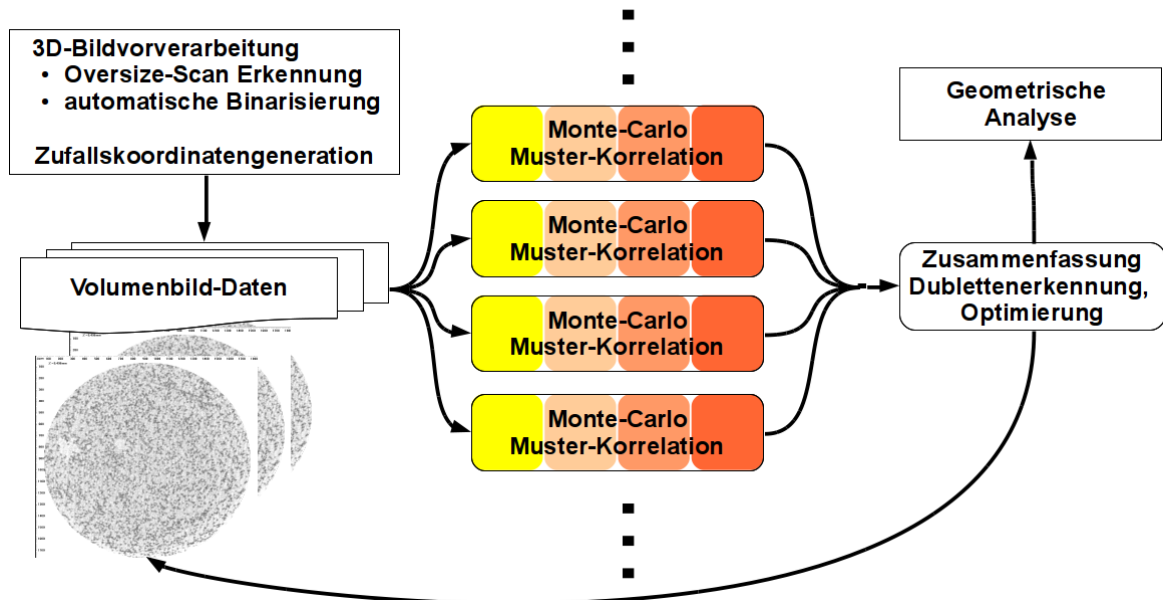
3D-Bildvorverarbeitung
• Oversize-Scan Erkennung
• automatische Binarisierung

Zufallskoordinatengeneration

Volumenbild-Daten

Monte-Carlo Muster-Korrelation

Monte-Carlo Muster-Korrelation

Monte-Carlo Muster-Korrelation

Monte-Carlo Muster-Korrelation

Geometrische Analyse

Zusammenfassung Dublettenerkennung, Optimierung